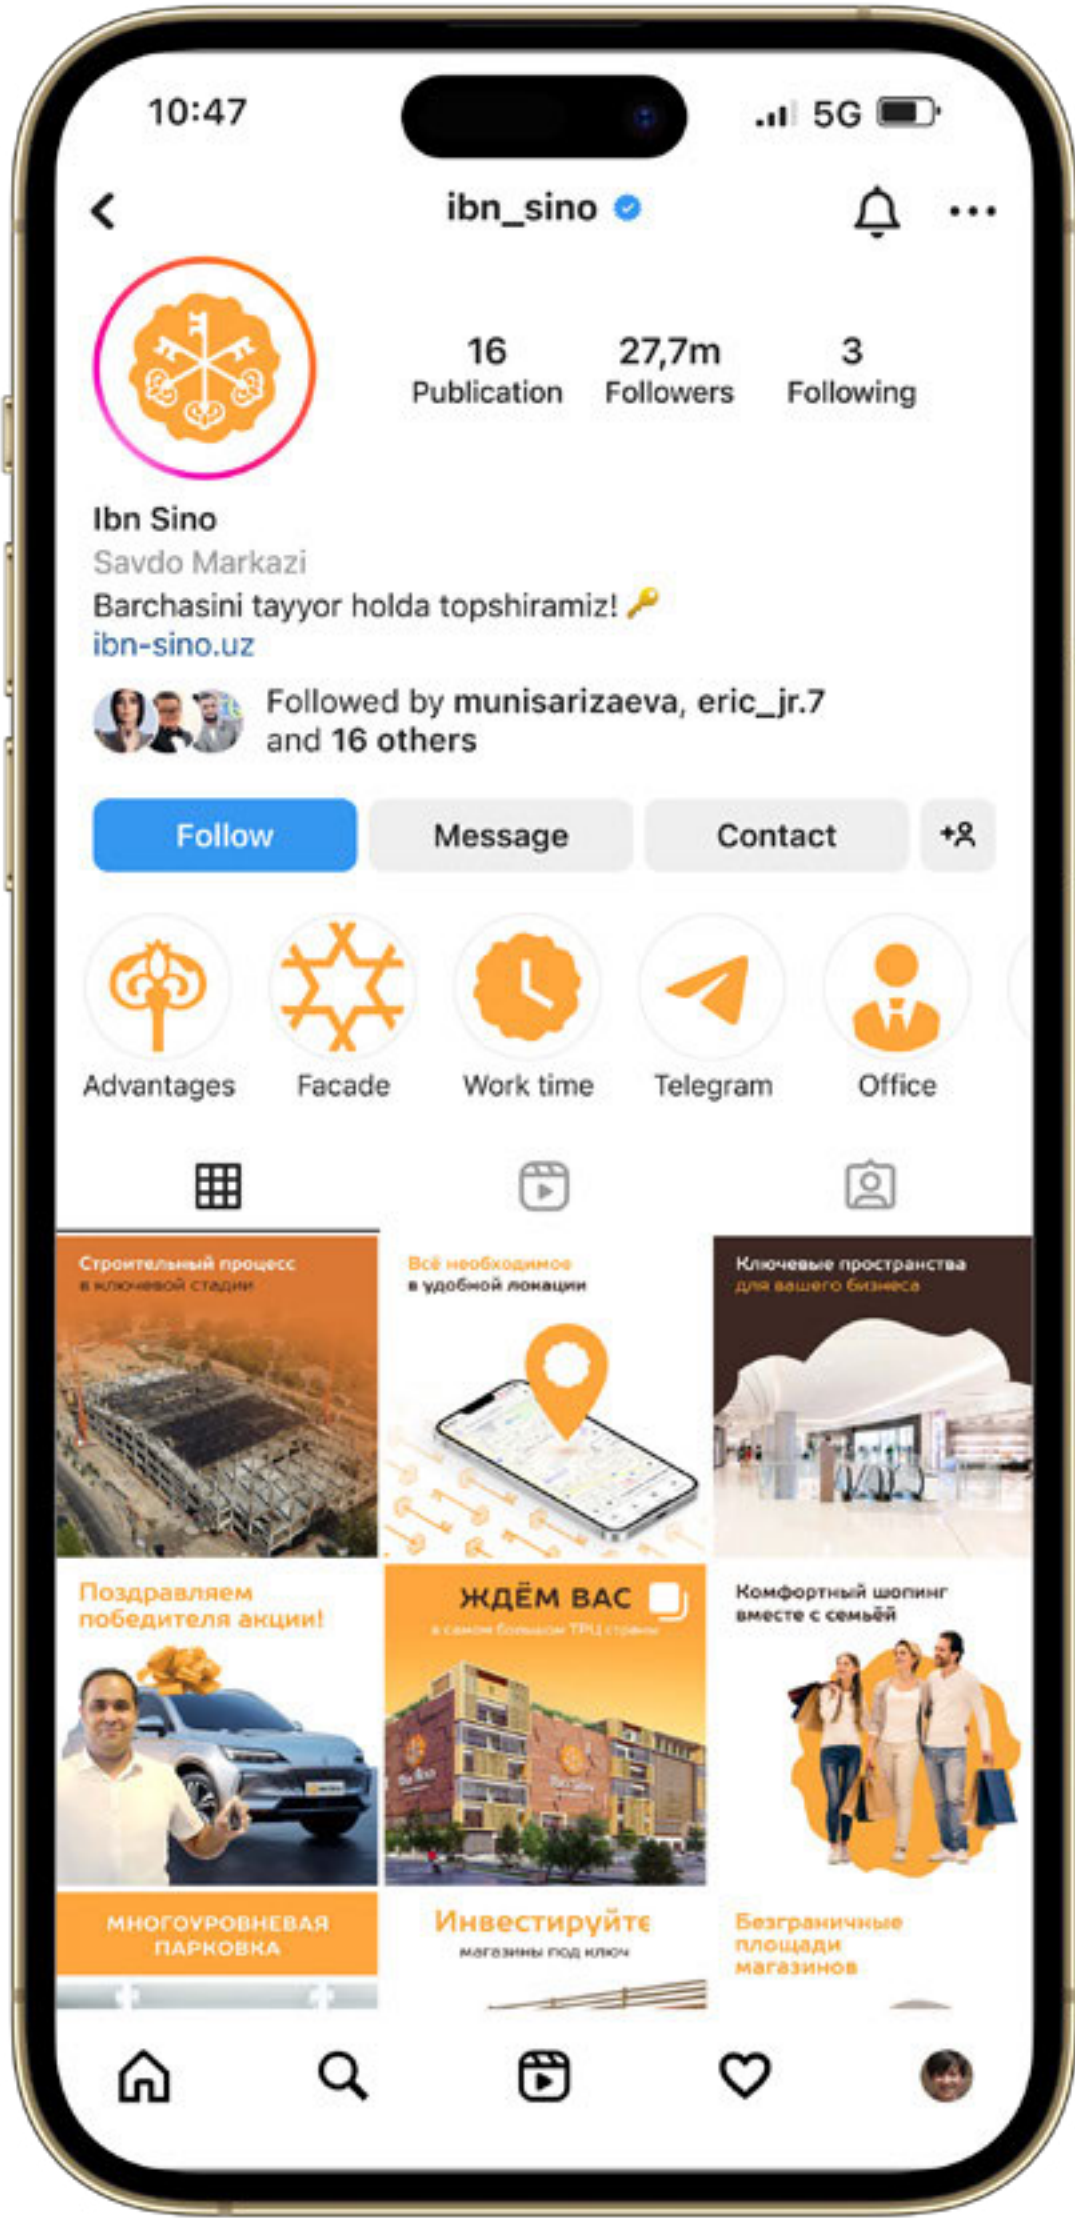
10:47

5G

ibn_sino

16
Publication

27,7m
Followers

3
Following

Ibn Sino
Savdo Markazi
Barchasini tayyor holda topshiramiz! 🔑
ibn-sino.uz

Followed by munisarizaeva, eric_jr.7 and 16 others

Follow
Message
Contact

Advantages
Facade
Work time
Telegram
Office

Строительный процесс в ключевой стадии

Всё необходимое в удобной локации

Ключевые пространства для вашего бизнеса

Поздравляем победителя акции!

ЖДЁМ ВАС
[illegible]

Комфортный шопинг вместе с семьёй

МНОГОУРОВНЕВАЯ ПАРКОВКА

Инвестируйте
магазины под ключ

Безграничные площади магазинов